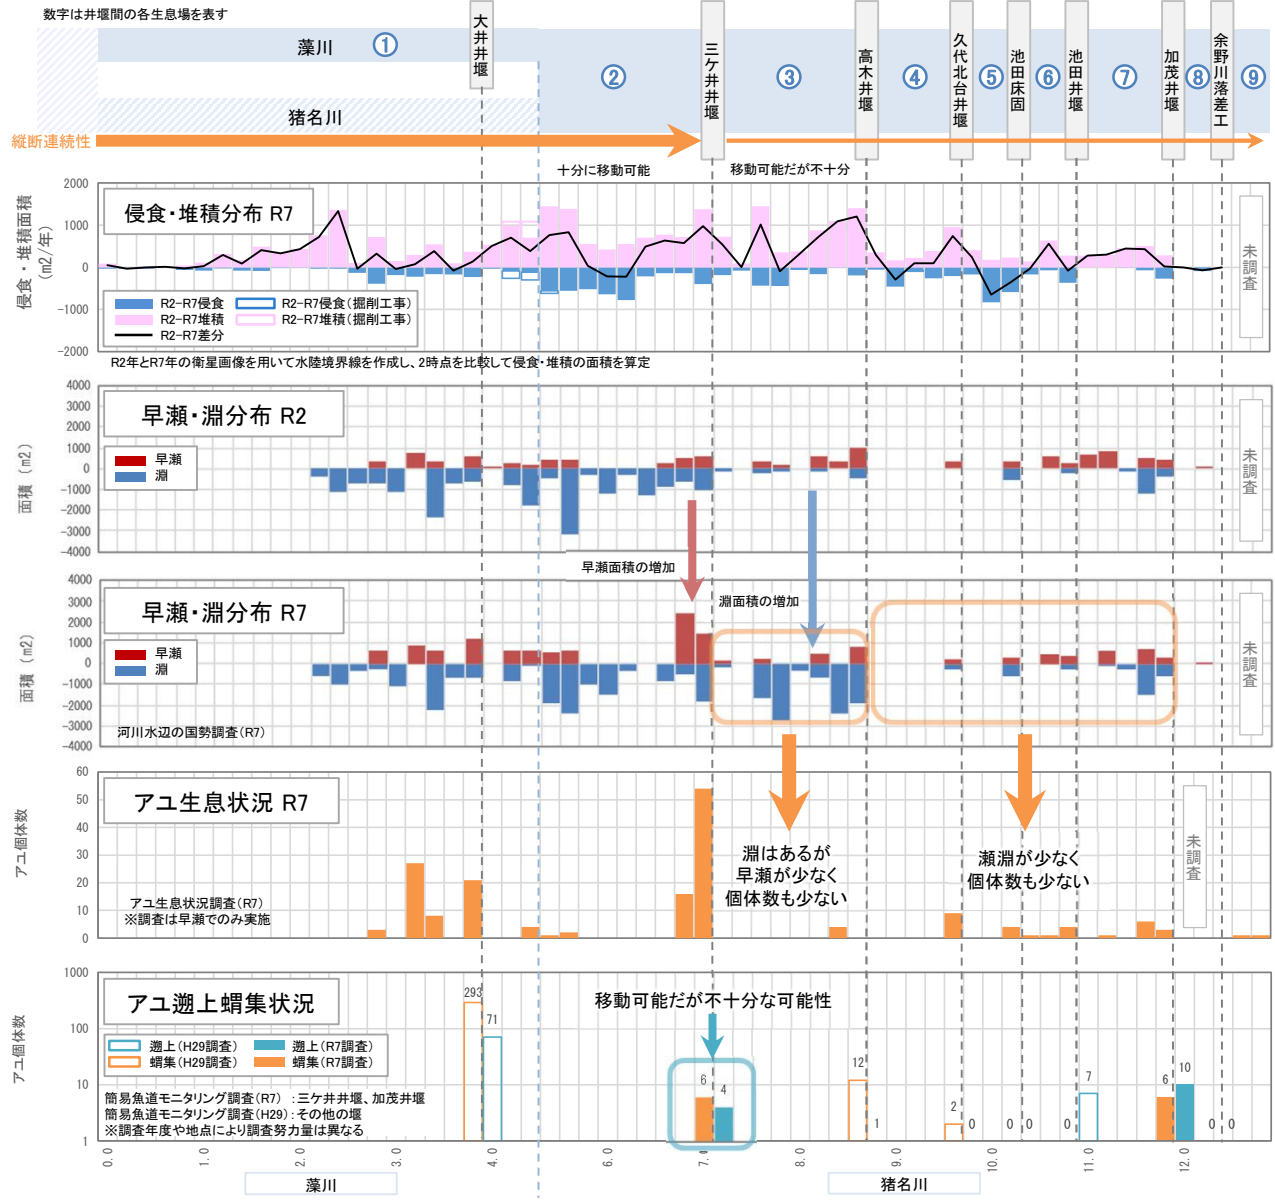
数字は井堰間の各生息場を表す

藻川 ①

大井井堰

猪名川

縦断連続性

② 三ケ井井堰 ③ 高木井堰 ④ 久代北台井堰 ⑤ 池田床固 ⑥ 池田井堰 ⑦ 加茂井堰 ⑧ 余野川落差工 ⑨

十分に移動可能

移動可能だが不十分

侵食・堆積分布 R7

侵食・堆積面積（m2/年）

2000
1000
0
-1000
-2000

R2-R7侵食
R2-R7堆積
R2-R7差分
R2-R7侵食（掘削工事）
R2-R7堆積（掘削工事）

未調査

R2年とR7年の衛星画像を用いて水陸境界線を作成し、2時点を比較して侵食・堆積の面積を算定

早瀬・淵分布 R2

面積（m2）

4000
3000
2000
1000
0
-1000
-2000
-3000
-4000

早瀬
淵

未調査

早瀬面積の増加

早瀬・淵分布 R7

淵面積の増加

面積（m2）

4000
3000
2000
1000
0
-1000
-2000
-3000
-4000

早瀬
淵

未調査

河川水辺の国勢調査（R7）

アユ生息状況 R7

アユ個体数

60
50
40
30
20
10
0

淵はあるが
早瀬が少なく
個体数も少ない

瀬淵が少なく
個体数も少ない

未調査

アユ生息状況調査（R7）
※調査は早瀬でのみ実施

アユ遡上蝟集状況

移動可能だが不十分な可能性

アユ個体数

1000
100
10
1

遡上（H29調査）
蝟集（H29調査）
遡上（R7調査）
蝟集（R7調査）

293
71
6
4
12
1
2
0
0
0
0
7
6
10
0
0

簡易魚道モニタリング調査（R7）：三ケ井井堰、加茂井堰
簡易魚道モニタリング調査（H29）：その他の堰
※調査年度や地点により調査努力量は異なる

0.0
1.0
2.0
3.0
4.0
6.0
7.0
8.0
9.0
10.0
11.0
12.0

藻川

猪名川